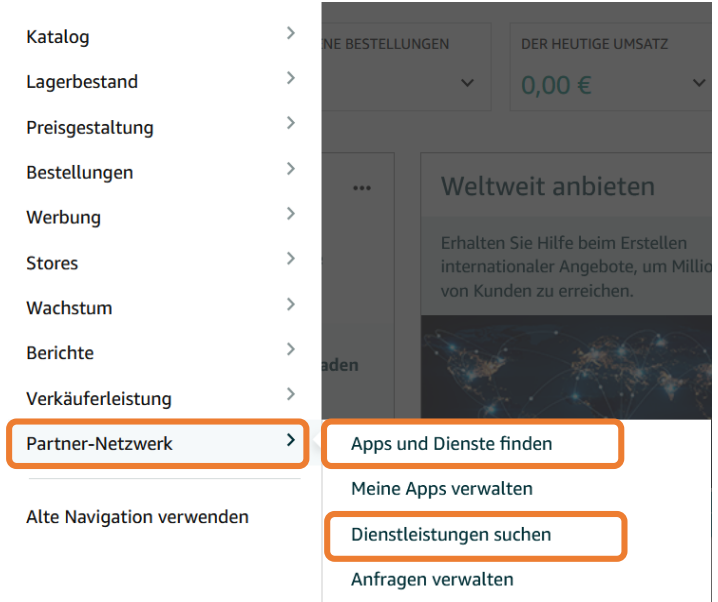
Katalog
Lagerbestand
Preisgestaltung
Bestellungen
Werbung
Stores
Wachstum
Berichte
Verkäuferleistung
Partner-Netzwerk

Alte Navigation verwenden

NE BESTELLUNGEN

DER HEUTIGE UMSATZ
0,00 €

...

Weltweit anbieten

Erhalten Sie Hilfe beim Erstellen internationaler Angebote, um Millio von Kunden zu erreichen.

aden

Apps und Dienste finden
Meine Apps verwalten
Dienstleistungen suchen
Anfragen verwalten